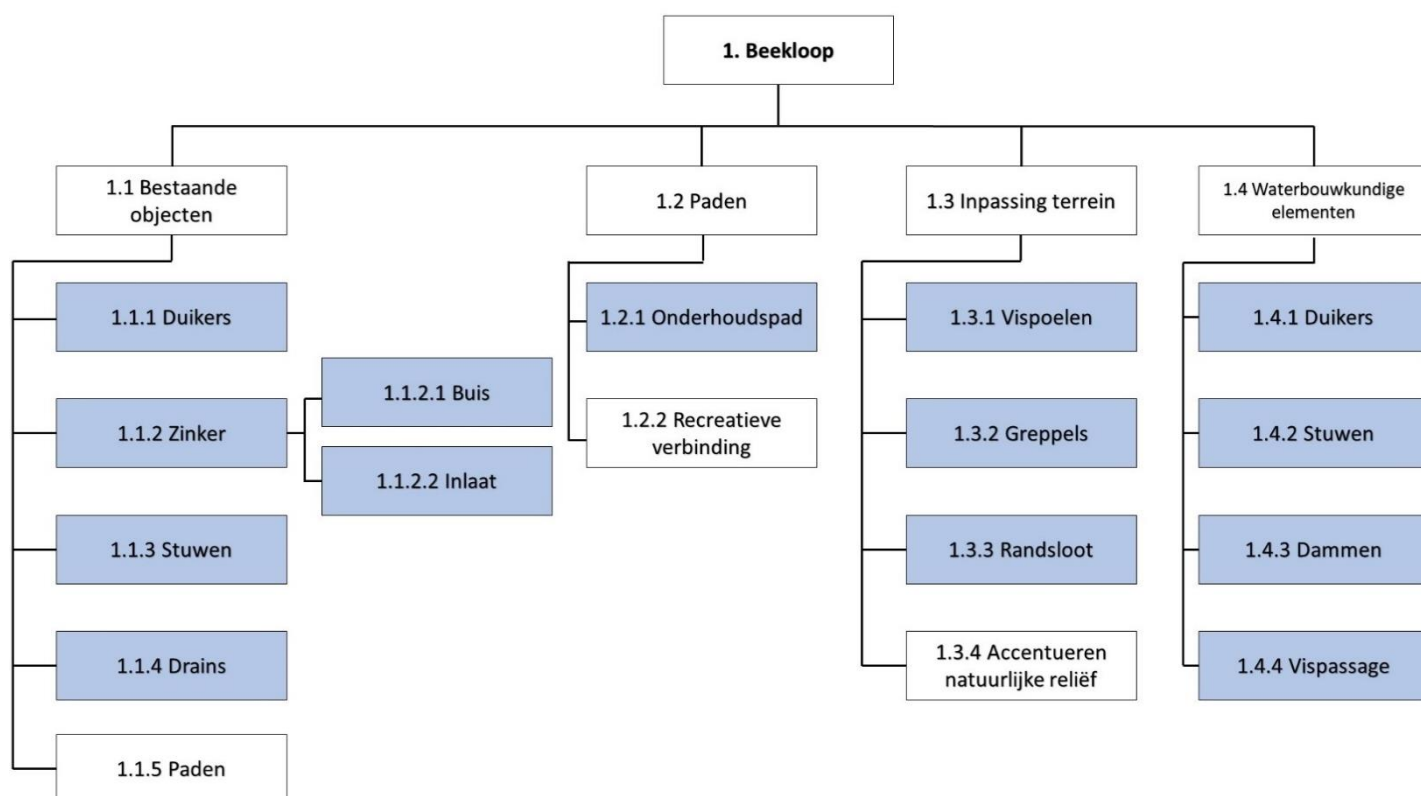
1. Beekloop

1.1 Bestaande objecten

1.1.1 Duikers

1.1.2 Zinker

1.1.2.1 Buis

1.1.2.2 Inlaat

1.1.3 Stuwen

1.1.4 Drains

1.1.5 Paden

1.2 Paden

1.2.1 Onderhoudspad

1.2.2 Recreatieve verbinding

1.3 Inpassing terrein

1.3.1 Vispoelen

1.3.2 Greppels

1.3.3 Randsloot

1.3.4 Accentueren natuurlijke reliëf

1.4 Waterbouwkundige elementen

1.4.1 Duikers

1.4.2 Stuwen

1.4.3 Dammen

1.4.4 Vispassage